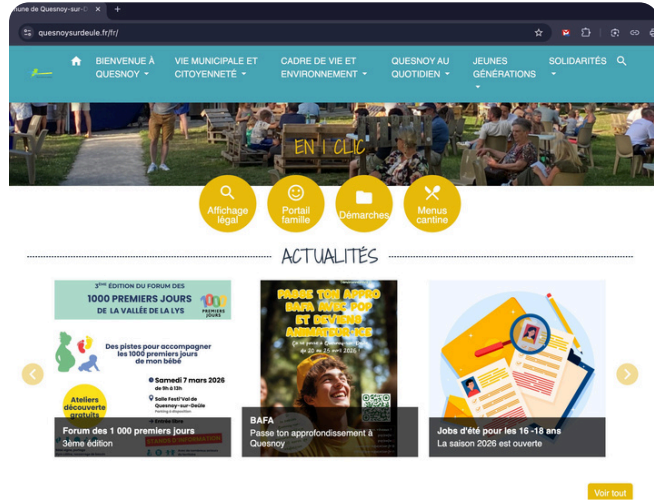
nune de Quesnoy-sur-D

quesnoysurdeule.fr/fr/

BIENVENUE À QUESNOY

VIE MUNICIPALE ET CITOYENNETÉ

CADRE DE VIE ET ENVIRONNEMENT

QUESNOY AU QUOTIDIEN

JEUNES GÉNÉRATIONS

SOLIDARITÉS

EN 1 CLIC

Affichage légal

Portail famille

Démarches

Menus cantine

ACTUALITÉS

3ème ÉDITION DU FORUM DES 1000 PREMIERS JOURS DE LA VALLÉE DE LA LYS

1000 PREMIERS JOURS

Des pistes pour accompagner les 1000 premiers jours de mon bébé

Samedi 7 mars 2026 de 9h à 13h

Salle Fest'i Vol de Quesnoy-sur-Deûle

Ateliers découverte gratuits

Forum des 1 000 premiers jours

3ème édition

PASSE TON APPRO BAFA AVEC POP ET DEVIENS ANIMATEUR·ICE

du 20 au 26 avril 2026

BAFA

Passe ton approfondissement à Quesnoy

Jobs d'été pour les 16 -18 ans

La saison 2026 est ouverte

Voir tout